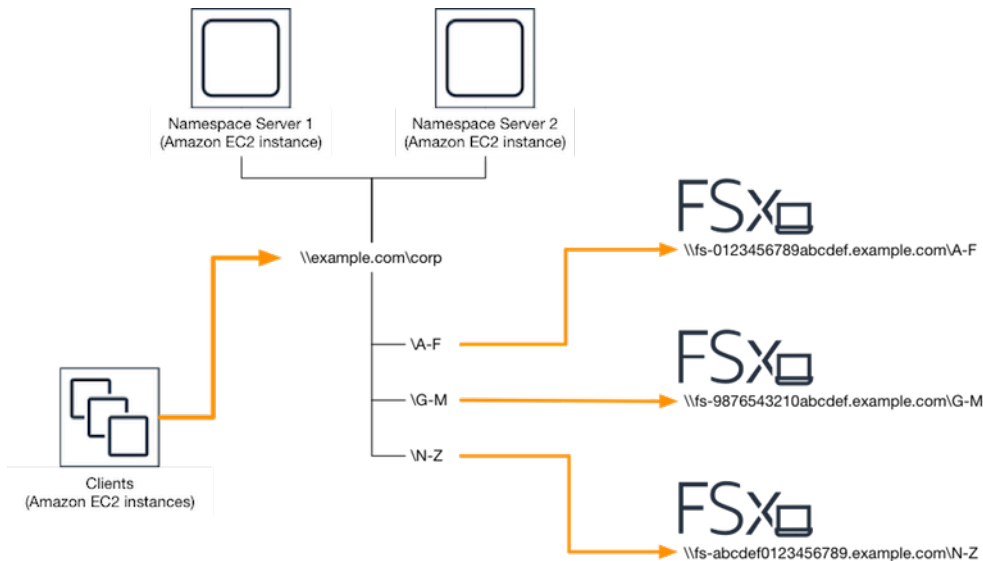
Namespace Server 1
(Amazon EC2 instance)

Namespace Server 2
(Amazon EC2 instance)

\\example.com\corp

\A-F

\G-M

\N-Z

FSx

\\fs-0123456789abcdef.example.com\A-F

FSx

\\fs-9876543210abcdef.example.com\G-M

FSx

\\fs-abcdef0123456789.example.com\N-Z

Clients
(Amazon EC2 instances)